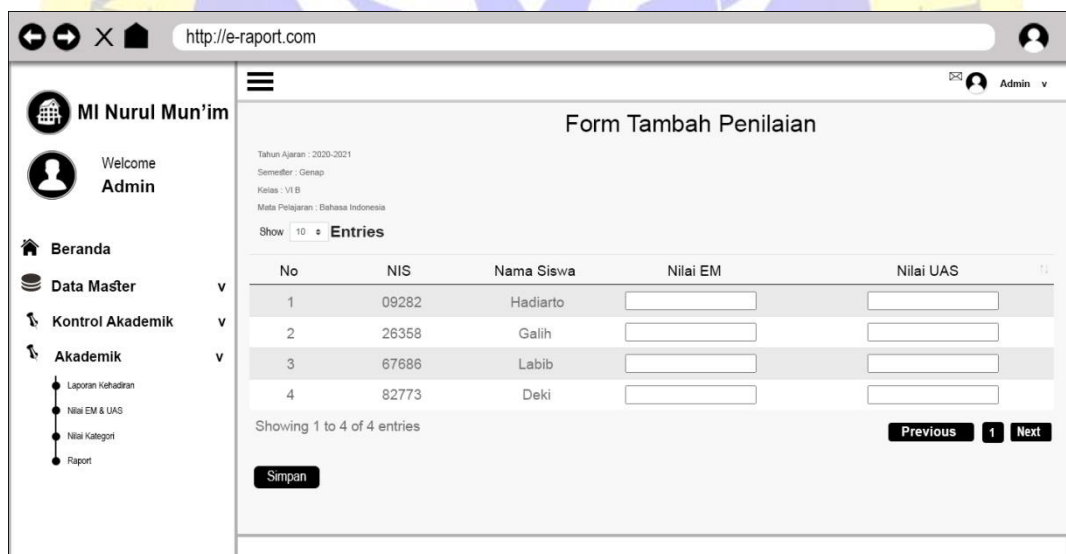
http://e-raport.com

Admin v

MI Nurul Mun'im

Welcome
Admin

Beranda

Data Master v

Kontrol Akademik v

Akademik v

Laporan Kehadiran

Nilai EM & UAS

Nilai Kategori

Raport

Form Tambah Penilaian

Tahun Ajaran : 2020-2021
Semester : Genap
Kelas : VI B
Mata Pelajaran : Bahasa Indonesia

Show 10 Entries

| No | NIS | Nama Siswa | Nilai EM | Nilai UAS |
|---|---|---|---|---|
| 1 | 09282 | Hadiarto | | |
| 2 | 26358 | Galih | | |
| 3 | 67686 | Labib | | |
| 4 | 82773 | Deki | | |

Showing 1 to 4 of 4 entries

Previous 1 Next

Simpan